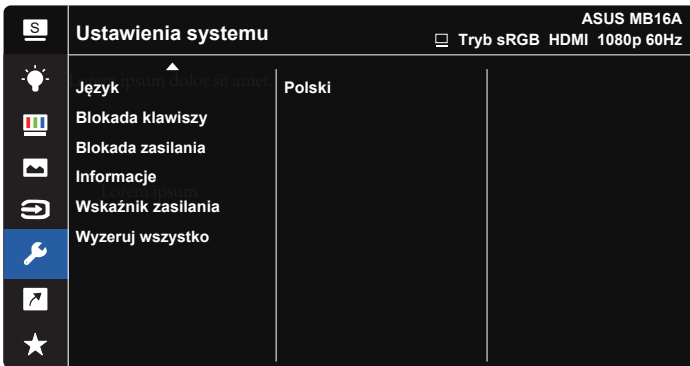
S

Ustawienia systemu

ASUS MB16A

Tryb sRGB HDMI 1080p 60Hz

Język

Blokada klawiszy

Blokada zasilania

Informacje

Wskaźnik zasilania

Wyzeruj wszystko

Polski

Lorem ipsum dolor sit amet

Lorem ipsum